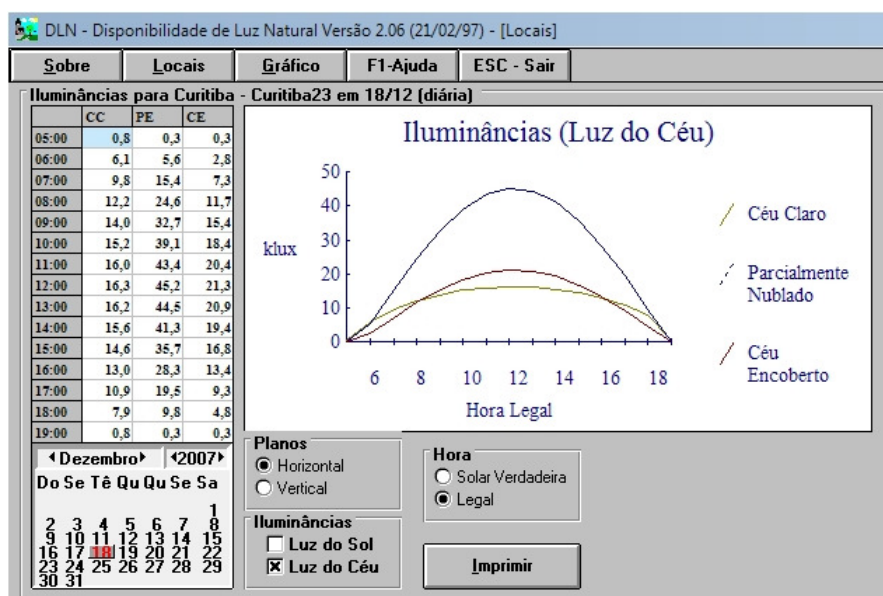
DLN - Disponibilidade de Luz Natural Versão 2.06 (21/02/97) - [Locais]

Sobre | Locais | Gráfico | F1-Ajuda | ESC - Sair

Iluminâncias para Curitiba - Curitiba23 em 18/12 (diária)

| | CC | PE | CE |
|---|---|---|---|
| 05:00 | 0,8 | 0,3 | 0,3 |
| 06:00 | 6,1 | 5,6 | 2,8 |
| 07:00 | 9,8 | 15,4 | 7,3 |
| 08:00 | 12,2 | 24,6 | 11,7 |
| 09:00 | 14,0 | 32,7 | 15,4 |
| 10:00 | 15,2 | 39,1 | 18,4 |
| 11:00 | 16,0 | 43,4 | 20,4 |
| 12:00 | 16,3 | 45,2 | 21,3 |
| 13:00 | 16,2 | 44,5 | 20,9 |
| 14:00 | 15,6 | 41,3 | 19,4 |
| 15:00 | 14,6 | 35,7 | 16,8 |
| 16:00 | 13,0 | 28,3 | 13,4 |
| 17:00 | 10,9 | 19,5 | 9,3 |
| 18:00 | 7,9 | 9,8 | 4,8 |
| 19:00 | 0,8 | 0,3 | 0,3 |

Dezembro 2007
Do Se Tê Qu Qu Se Sa
1
2 3 4 5 6 7 8
9 10 11 12 13 14 15
16 17 18 19 20 21 22
23 24 25 26 27 28 29
30 31

Iluminâncias (Luz do Céu)

klux
50
40
30
20
10
0
6 8 10 12 14 16 18
Hora Legal

Céu Claro
Parcialmente Nublado
Céu Encoberto

Planos
Horizontal
Vertical

Hora
Solar Verdadeira
Legal

Iluminâncias
Luz do Sol
Luz do Céu

Imprimir